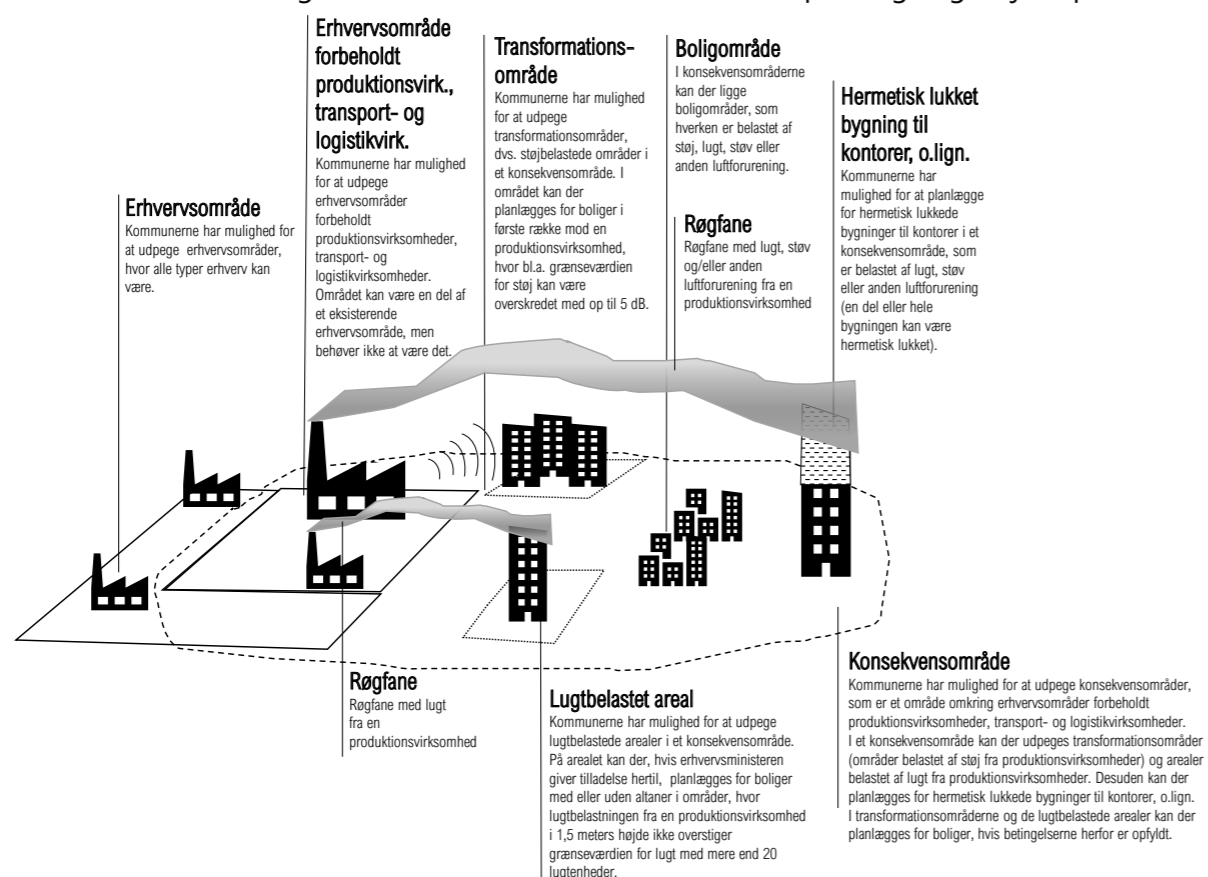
Erhvervsområde forbeholdt produktionsvirk., transport- og logistikvirk.
Kommunerne har mulighed for at udpege erhvervsområder forbeholdt produktionsvirksomheder, transport- og logistikvirksomheder. Området kan være en del af et eksisterende erhvervsområde, men behøver ikke at være det.

Transformations-område
Kommunerne har mulighed for at udpege transformationsområder, dvs. støjbelastede områder i et konsekvensområde. I området kan der planlægges for boliger i første række mod en produktionsvirksomhed, hvor bl.a. grænseværdien for støj kan være overskredet med op til 5 dB.

Boligområde
I konsekvensområderne kan der ligge boligområder, som hverken er belastet af støj, lugt, støv eller anden luftforurening.

Røgfane
Røgfane med lugt, støv og/eller anden luftforurening fra en produktionsvirksomhed

Hermetisk lukket bygning til kontorer, o.lign.
Kommunerne har mulighed for at planlægge for hermetisk lukkede bygninger til kontorer i et konsekvensområde, som er belastet af lugt, støv eller anden luftforurening (en del eller hele bygningen kan være hermetisk lukket).

Erhvervsområde
Kommunerne har mulighed for at udpege erhvervsområder, hvor alle typer erhverv kan være.

Røgfane
Røgfane med lugt fra en produktionsvirksomhed

Lugtbelastet areal
Kommunerne har mulighed for at udpege lugtbelastede arealer i et konsekvensområde. På arealet kan der, hvis erhvervsministeren giver tilladelse hertil, planlægges for boliger med eller uden altaner i områder, hvor lugtbelastningen fra en produktionsvirksomhed i 1,5 meters højde ikke overstiger grænseværdien for lugt med mere end 20 lugtenheder.

Konsekvensområde
Kommunerne har mulighed for at udpege konsekvensområder, som er et område omkring erhvervsområder forbeholdt produktionsvirksomheder, transport- og logistikvirksomheder. I et konsekvensområde kan der udpeges transformationsområder (områder belastet af støj fra produktionsvirksomheder) og arealer belastet af lugt fra produktionsvirksomheder. Desuden kan der planlægges for hermetisk lukkede bygninger til kontorer, o.lign. I transformationsområderne og de lugtbelastede arealer kan der planlægges for boliger, hvis betingelserne herfor er opfyldt.